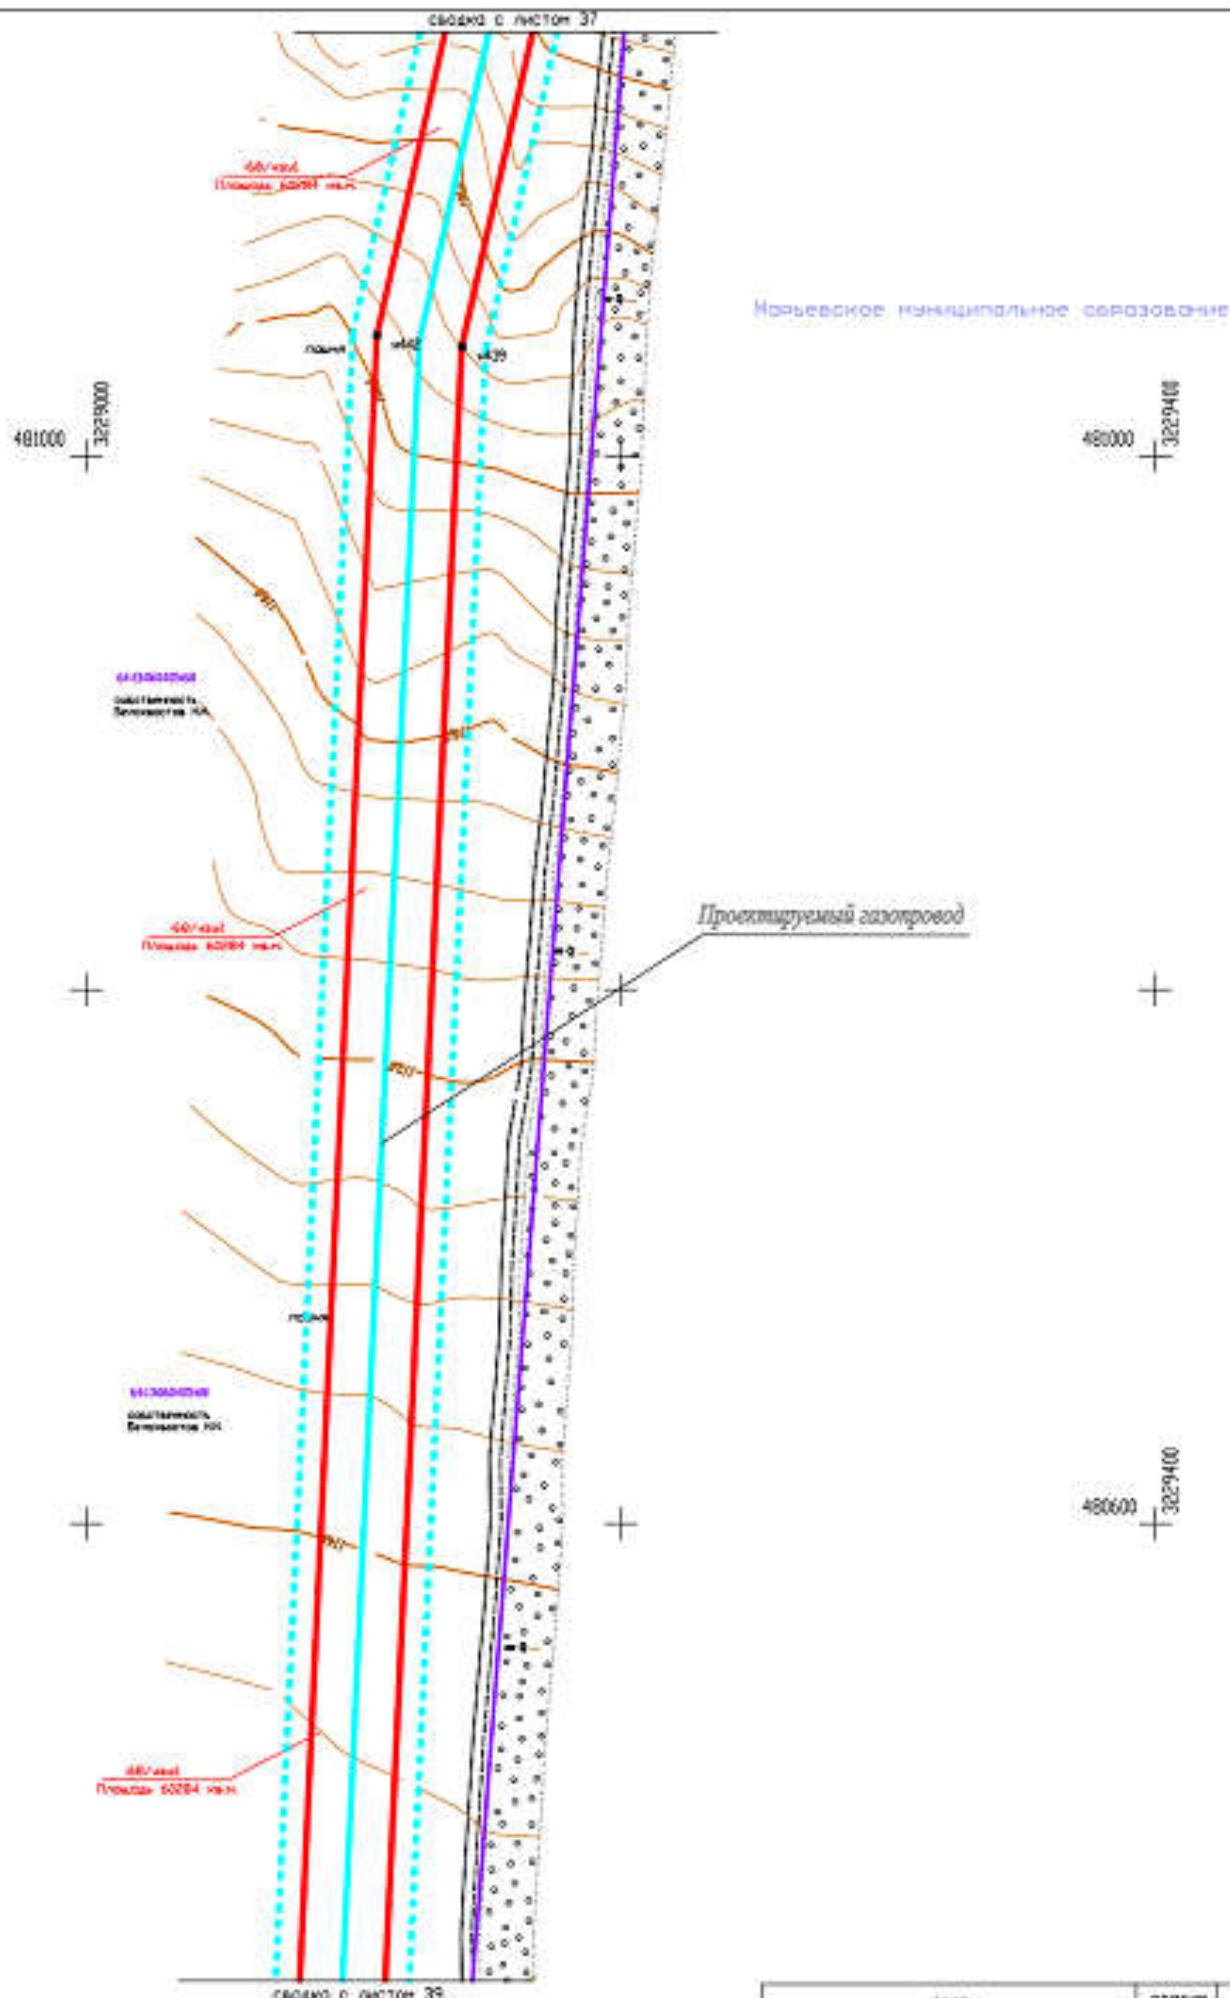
сводка с листом 37

:48/чзу1
Площадь 60284 кв.м

Морьевское муниципальное образование

пашня

н442

н439

481000

3229000

481000

3229400

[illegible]
собственность
Белоусова Н.А.

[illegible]

:48/чзу1
Площадь 60284 кв.м

Проектируемый газопровод

пашня

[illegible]
собственность
Белоусова Н.А.

480600

3229400

:48/чзу1
Площадь 60284 кв.м

сводка с листом 39